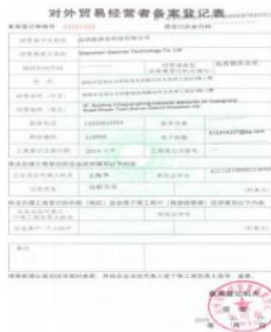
对外贸易经营者备案登记表

备案登记表编号： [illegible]

| 对外贸易经营者中文名称 | 深圳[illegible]有限公司 | | |
|---|---|---|---|
| 对外贸易经营者英文名称 | Shenzhen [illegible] Technology Co. Ltd | | |
| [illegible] | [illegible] | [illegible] | 有限责任公司 |
| 住　所 | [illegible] | | |
| 经营场所（中文） | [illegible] | | |
| 经营场所（英文） | 4F, Building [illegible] Shenzhen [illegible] | | |
| 联系电话 | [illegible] | 联系传真 | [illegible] |
| 邮政编码 | 518000 | 电子邮箱 | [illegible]@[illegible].com |
| 工商登记注册日期 | 2014 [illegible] | 工商登记注册号 | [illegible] |

依法办理工商登记的企业还须填写以下内容

| 企业法定代表人姓名 | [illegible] | 有效证件号 | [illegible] |
|---|---|---|---|
| 注册资金 | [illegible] | | （折美元） |

依法办理工商登记的外国（地区）企业或个体工商户（独资经营者）还须填写以下内容

| 企业法定代表人/个体工商负责人姓名 | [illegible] | 有效证件号 | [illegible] |
|---|---|---|---|
| 企业资产/个人财产 | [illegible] | | （折美元） |

备注

填表前请认真阅读背面的条款，并由企业法定代表人或个体工商负责人签字、盖章。

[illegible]
2014 年 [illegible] 月 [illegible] 日